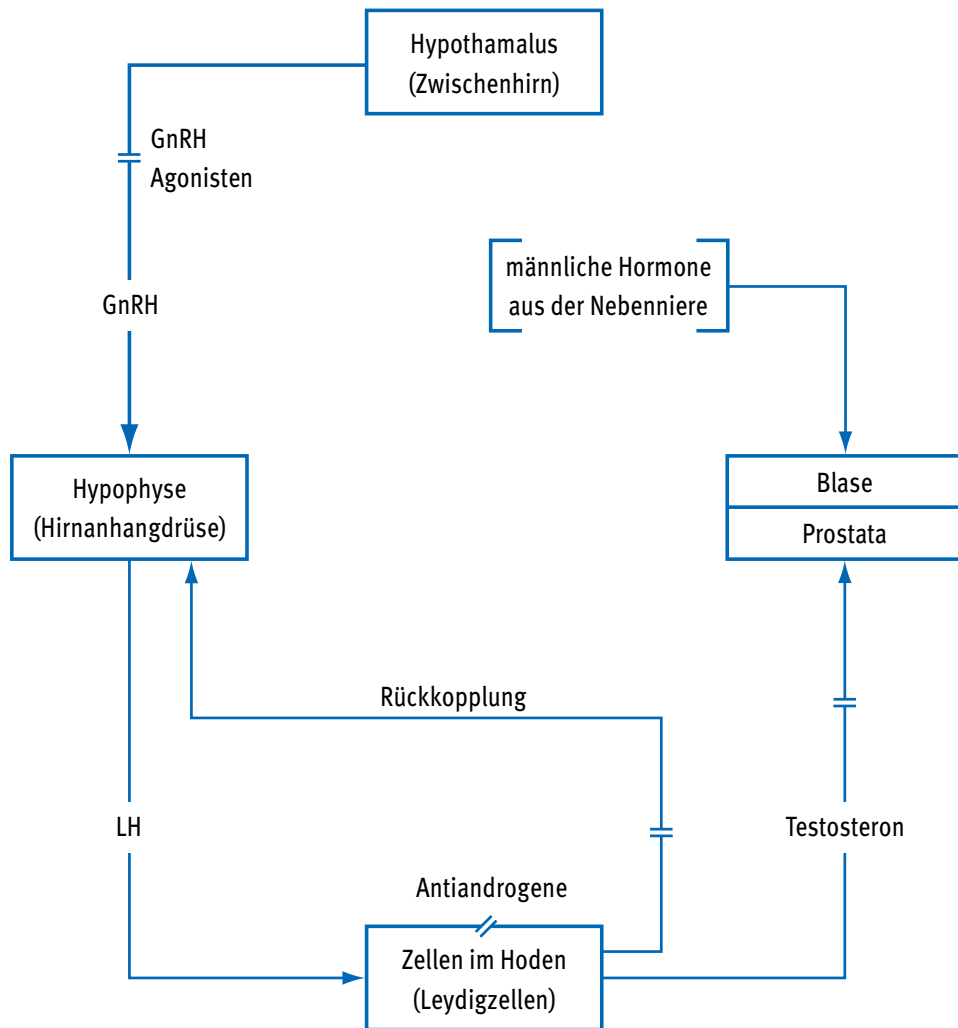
Hypothamalus
(Zwischenhirn)

GnRH
Agonisten

GnRH

männliche Hormone
aus der Nebenniere

Hypophyse
(Hirnanhangdrüse)

Blase

Prostata

Rückkopplung

LH

Testosteron

Antiandrogene

Zellen im Hoden
(Leydigzellen)